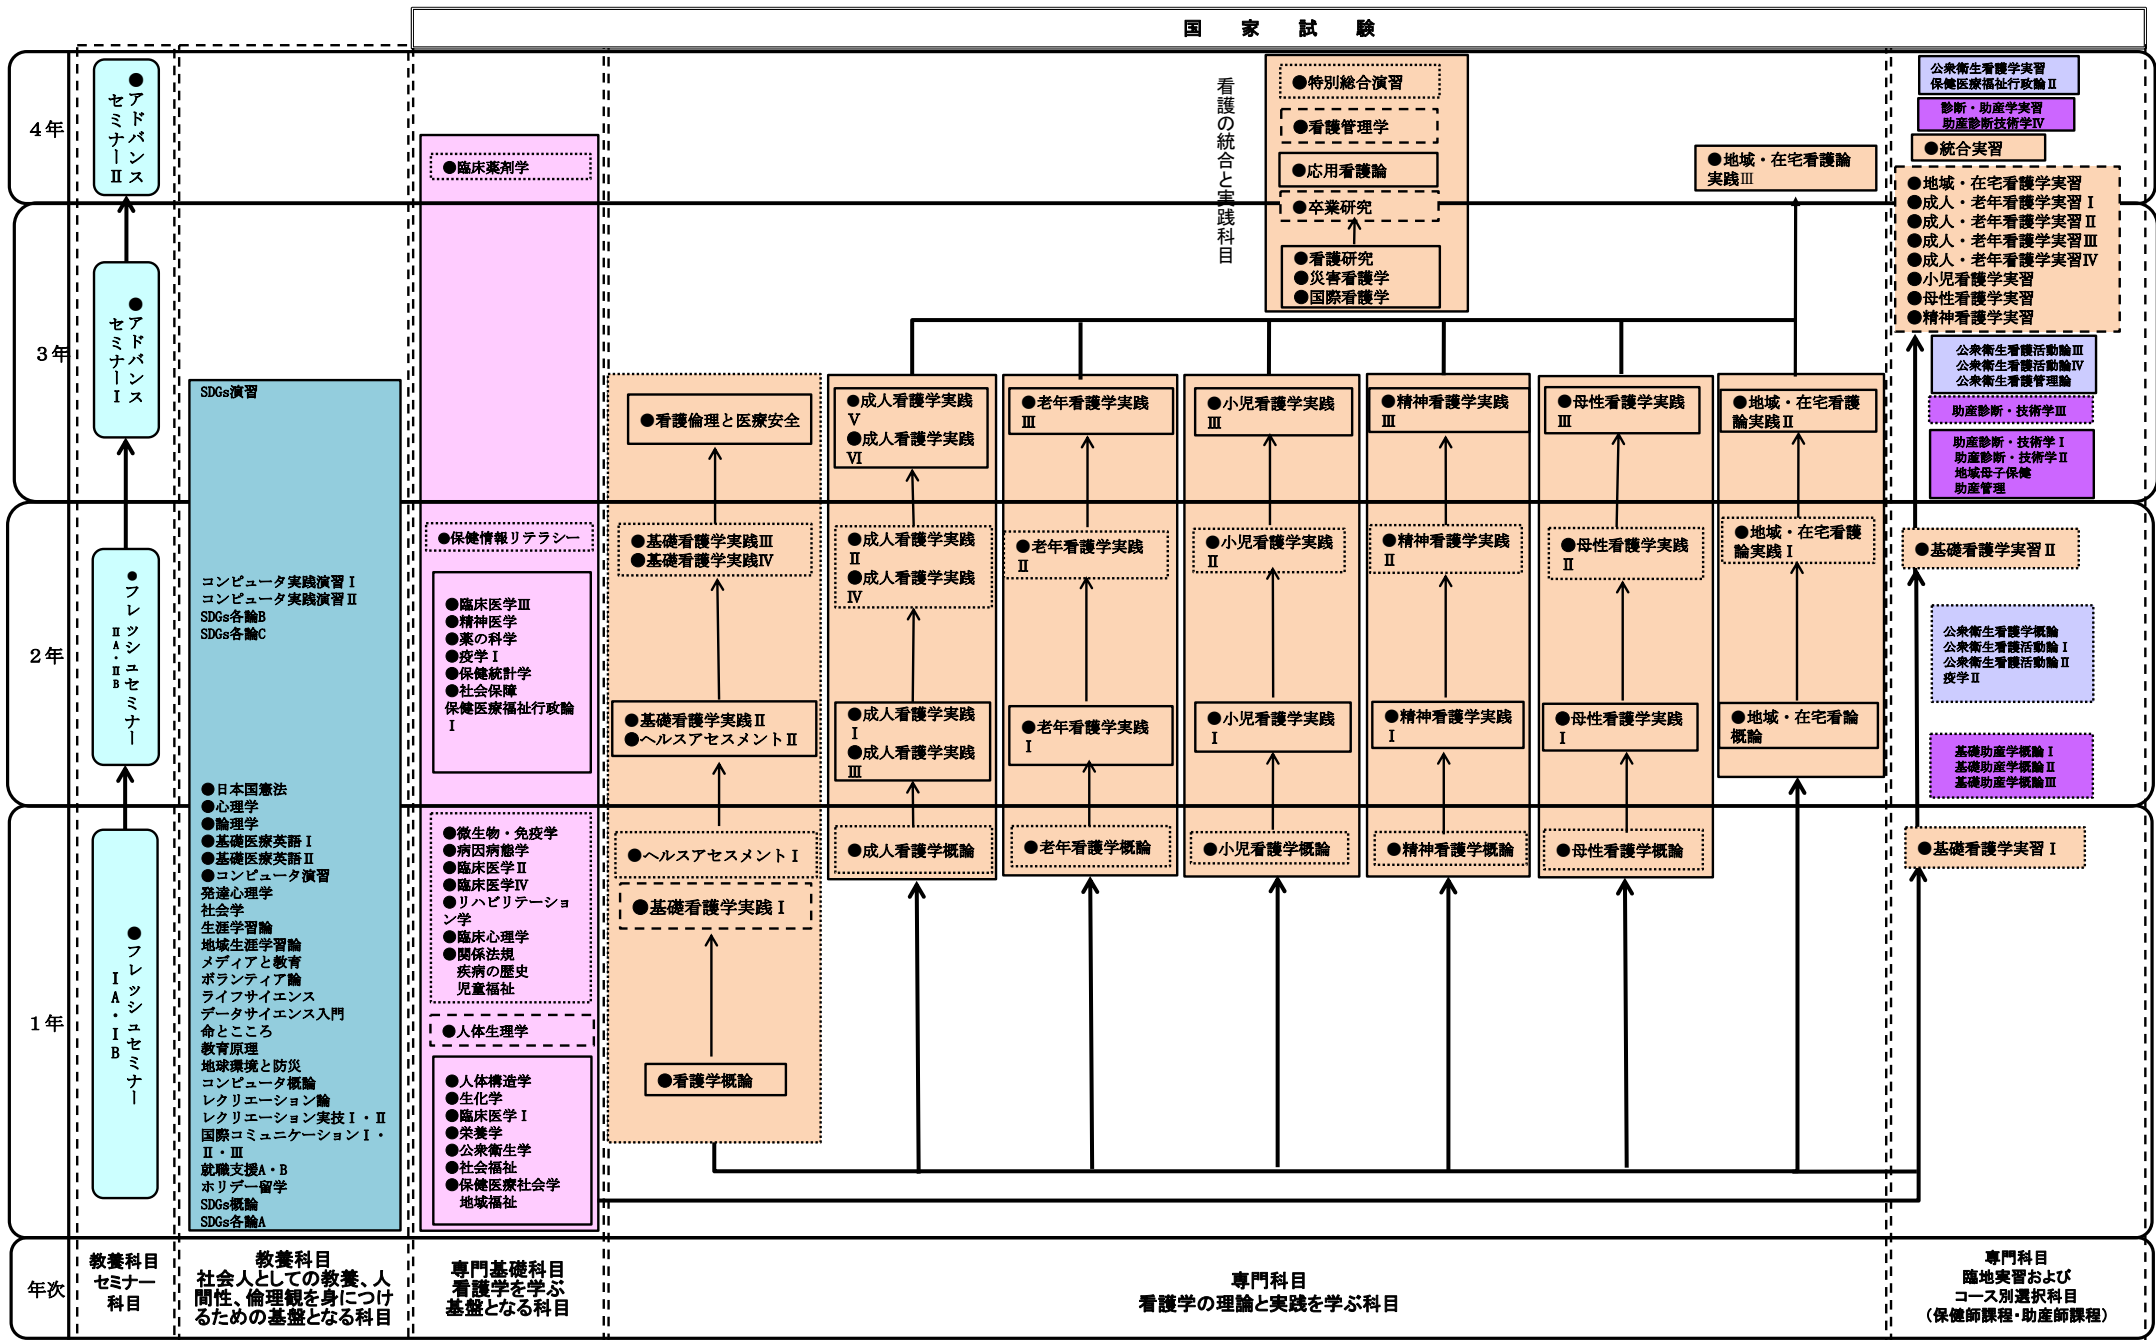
国　家　試　験

4年
3年
2年
1年
年次

●アドバンスセミナーⅡ
●アドバンスセミナーⅠ
●フレッシュセミナーⅡA・ⅡB
●フレッシュセミナーⅠA・ⅠB

教養科目
セミナー
科目

SDGs演習
コンピュータ実践演習Ⅰ
コンピュータ実践演習Ⅱ
SDGs各論B
SDGs各論C
●日本国憲法
●心理学
●論理学
●基礎医療英語Ⅰ
●基礎医療英語Ⅱ
●コンピュータ演習
発達心理学
社会学
生涯学習論
地域生涯学習論
メディアと教育
ボランティア論
ライフサイエンス
データサイエンス入門
命とこころ
教育原理
地球環境と防災
コンピュータ概論
レクリエーション論
レクリエーション実技Ⅰ・Ⅱ
国際コミュニケーションⅠ・Ⅱ・Ⅲ
就職支援A・B
ホリデー留学
SDGs概論
SDGs各論A

教養科目
社会人としての教養、人間性、倫理観を身につけるための基盤となる科目

●臨床薬剤学
●保健情報リテラシー
●臨床医学Ⅲ
●精神医学
●薬の科学
●疫学Ⅰ
●保健統計学
●社会保障
保健医療福祉行政論Ⅰ
●微生物・免疫学
●病因病態学
●臨床医学Ⅱ
●臨床医学Ⅳ
●リハビリテーション学
●臨床心理学
●関係法規
疾病の歴史
児童福祉
●人体生理学
●人体構造学
●生化学
●臨床医学Ⅰ
●栄養学
●公衆衛生学
●社会福祉
●保健医療社会学
地域福祉

専門基礎科目
看護学を学ぶ
基盤となる科目

看護の統合と実践科目
●特別総合演習
●看護管理学
●応用看護論
●卒業研究
●看護研究
●災害看護学
●国際看護学

●看護倫理と医療安全
●基礎看護学実践Ⅲ
●基礎看護学実践Ⅳ
●基礎看護学実践Ⅱ
●ヘルスアセスメントⅡ
●ヘルスアセスメントⅠ
●基礎看護学実践Ⅰ
●看護学概論

●成人看護学実践Ⅴ
●成人看護学実践Ⅵ
●成人看護学実践Ⅱ
●成人看護学実践Ⅳ
●成人看護学実践Ⅰ
●成人看護学実践Ⅲ
●成人看護学概論

●老年看護学実践Ⅲ
●老年看護学実践Ⅱ
●老年看護学実践Ⅰ
●老年看護学概論

●小児看護学実践Ⅲ
●小児看護学実践Ⅱ
●小児看護学実践Ⅰ
●小児看護学概論

●精神看護学実践Ⅲ
●精神看護学実践Ⅱ
●精神看護学実践Ⅰ
●精神看護学概論

●母性看護学実践Ⅲ
●母性看護学実践Ⅱ
●母性看護学実践Ⅰ
●母性看護学概論

●地域・在宅看護論実践Ⅲ
●地域・在宅看護論実践Ⅱ
●地域・在宅看護論実践Ⅰ
●地域・在宅看護論概論

専門科目
看護学の理論と実践を学ぶ科目

公衆衛生看護学実習
保健医療福祉行政論Ⅱ
診断・助産学実習
助産診断技術学Ⅳ
●統合実習
●地域・在宅看護学実習
●成人・老年看護学実習Ⅰ
●成人・老年看護学実習Ⅱ
●成人・老年看護学実習Ⅲ
●成人・老年看護学実習Ⅳ
●小児看護学実習
●母性看護学実習
●精神看護学実習
公衆衛生看護活動論Ⅲ
公衆衛生看護活動論Ⅳ
公衆衛生看護管理論
助産診断・技術学Ⅲ
助産診断・技術学Ⅰ
助産診断・技術学Ⅱ
地域母子保健
助産管理
●基礎看護学実習Ⅱ
公衆衛生看護学概論
公衆衛生看護活動論Ⅰ
公衆衛生看護活動論Ⅱ
疫学Ⅱ
基礎助産学概論Ⅰ
基礎助産学概論Ⅱ
基礎助産学概論Ⅲ
●基礎看護学実習Ⅰ

専門科目
臨地実習および
コース別選択科目
（保健師課程・助産師課程）